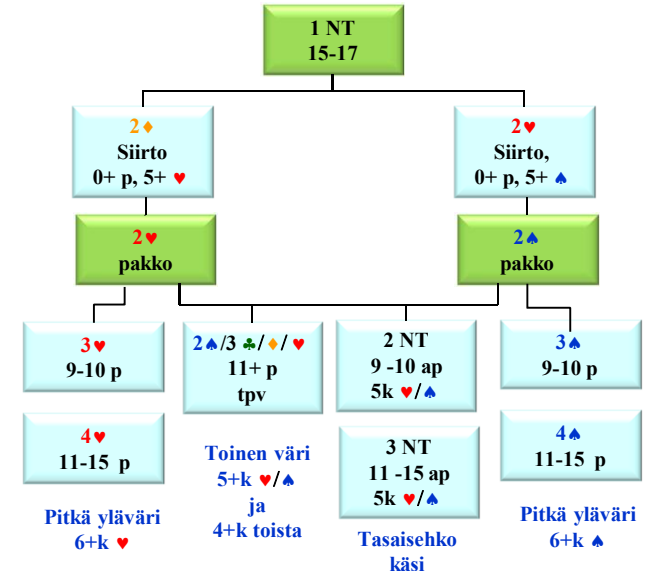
1 NT
15-17

2♦
Siirto
0+ p, 5+ ♥

2♥
Siirto,
0+ p, 5+ ♠

2♥
pakko

2♠
pakko

3♥
9-10 p

2♠/3 ♣/♦/♥
11+ p
tpv

2 NT
9 -10 ap
5k ♥/♠

3♠
9-10 p

4♥
11-15 p

Toinen väri
5+k ♥/♠
ja
4+k toista

3 NT
11 -15 ap
5k ♥/♠

4♠
11-15 p

Pitkä yläväri
6+k ♥

Tasaisehko
käsi

Pitkä yläväri
6+k ♠